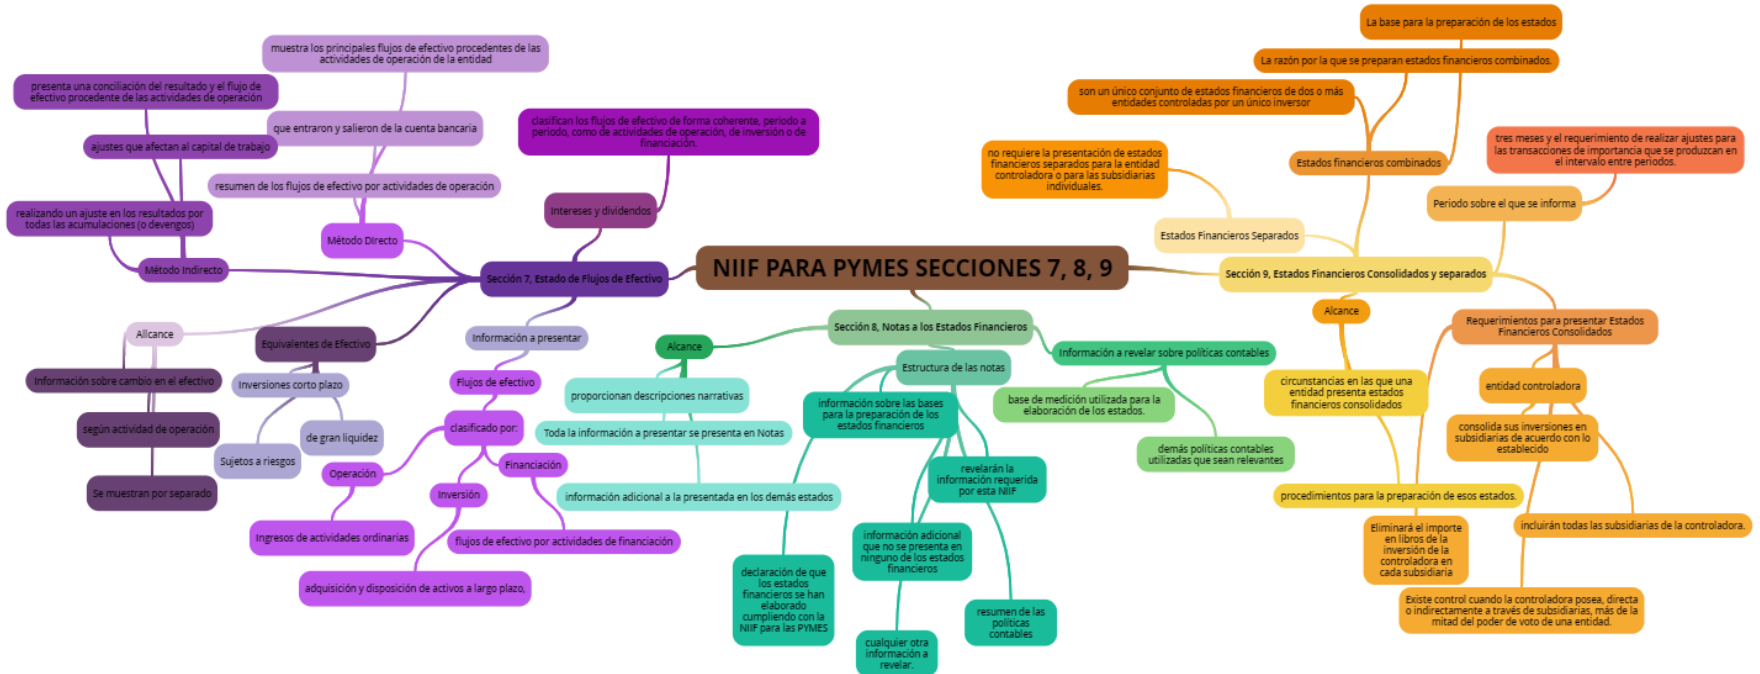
NIIF PARA PYMES SECCIONES 7, 8, 9

Sección 7, Estado de Flujos de Efectivo

Intereses y dividendos

clasifican los flujos de efectivo de forma coherente, periodo a periodo, como de actividades de operación, de inversión o de financiación.

Método Directo

resumen de los flujos de efectivo por actividades de operación

que entraron y salieron de la cuenta bancaria

muestra los principales flujos de efectivo procedentes de las actividades de operación de la entidad

Método Indirecto

realizando un ajuste en los resultados por todas las acumulaciones (o devengos)

ajustes que afectan al capital de trabajo

presenta una conciliación del resultado y el flujo de efectivo procedente de las actividades de operación

Alcance

Información sobre cambio en el efectivo

según actividad de operación

Se muestran por separado

Equivalentes de Efectivo

Inversiones corto plazo

de gran liquidez

Sujetos a riesgos

Información a presentar

Flujos de efectivo

clasificado por:

Operación

Ingresos de actividades ordinarias

Inversión

adquisición y disposición de activos a largo plazo.

Financiación

flujos de efectivo por actividades de financiación

Sección 8, Notas a los Estados Financieros

Alcance

proporcionan descripciones narrativas

Toda la información a presentar se presenta en Notas

información adicional a la presentada en los demás estados

Estructura de las notas

información sobre las bases para la preparación de los estados financieros

declaración de que los estados financieros se han elaborado cumpliendo con la NIIF para las PYMES

revelarán la información requerida por esta NIIF

información adicional que no se presenta en ninguno de los estados financieros

cualquier otra información a revelar.

resumen de las políticas contables

Información a revelar sobre políticas contables

base de medición utilizada para la elaboración de los estados.

demás políticas contables utilizadas que sean relevantes

Sección 9, Estados Financieros Consolidados y separados

Estados Financieros Separados

no requiere la presentación de estados financieros separados para la entidad controladora o para las subsidiarias individuales.

Estados financieros combinados

son un único conjunto de estados financieros de dos o más entidades controladas por un único inversor

La razón por la que se preparan estados financieros combinados.

La base para la preparación de los estados

Periodo sobre el que se informa

tres meses y el requerimiento de realizar ajustes para las transacciones de importancia que se produzcan en el intervalo entre periodos.

Alcance

circunstancias en las que una entidad presenta estados financieros consolidados

procedimientos para la preparación de esos estados.

Requerimientos para presentar Estados Financieros Consolidados

entidad controladora

consolida sus inversiones en subsidiarias de acuerdo con lo establecido

Eliminará el importe en libros de la inversión de la controladora en cada subsidiaria

incluirán todas las subsidiarias de la controladora.

Existe control cuando la controladora posea, directa o indirectamente a través de subsidiarias, más de la mitad del poder de voto de una entidad.